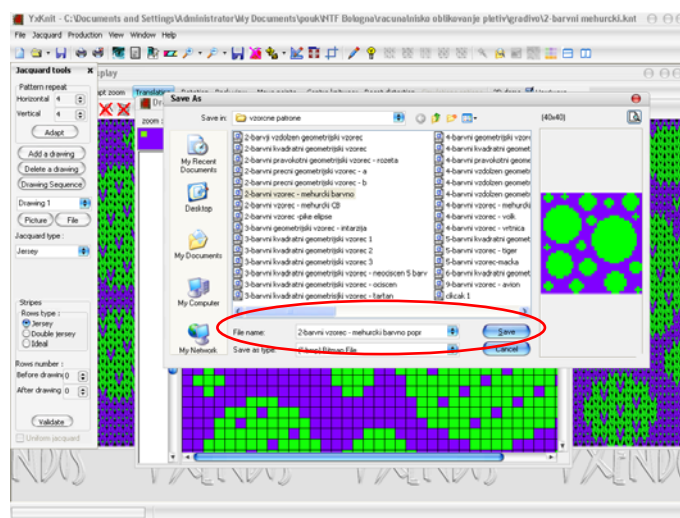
YxKnit - C:\Documents and Settings\Administrator\My Documents\pouk\NTF Bologna\racunalnisko oblikovanje pletiv\gradivo\2-barvni mehurcki.knt

File Jacquard Production View Window Help

Jacquard tools
Pattern repeat
Horizontal 4
Vertical 4
Adapt
Add a drawing
Delete a drawing
Drawing Sequence
Drawing 1
Picture File
Jacquard type :
Jersey

Stripes
Rows type :
Jersey
Double jersey
Ideal

Rows number :
Before drawing 0
After drawing 0

Validate
Uniform jacquard

isplay
pt zoom Translation
Dr
zoom

Save As
Save in: vzorcne patrone
(40x40)
My Recent Documents
Desktop
My Documents
My Computer
My Network

2-barvni vzdolzen geometrijski vzorec
2-barvni kvadratni geometrijski vzorec
2-barvni pravokotni geometrijski vzorec - rozeta
2-barvni precni geometrijski vzorec - a
2-barvni precni geometrijski vzorec - b
2-barvni vzorec - mehurcki barvno
2-barvni vzorec - mehurcki CB
2-barvni vzorec -pike elipse
3-barvni geometrijski vzorec - intarzija
3-barvni kvadratni geometrijski vzorec 1
3-barvni kvadratni geometrijski vzorec 2
3-barvni kvadratni geometrijski vzorec 3
3-barvni kvadratni geometrijski vzorec - neociscen 5 barv
3-barvni kvadratni geometrijski vzorec - ociscen
3-barvni kvadratni geometrijski vzorec - tartan
4-barvni vzdolzen geometrijski vzorec
4-barvni kvadratni geomet
4-barvni kvadratni geomet
4-barvni pravokotni geomet
4-barvni vzdolzen geomet
4-barvni vzdolzen geomet
4-barvni vzorec - mehurck
4-barvni vzorec - volk
4-barvni vzorec - vrtnica
5-barvni kvadratni geomet
5-barvni vzorec - tiger
6-barvni vzorec-macka
6-barvni kvadratni geomet
9-barvni vzorec - avion
clkcak 1

File name: 2-barvni vzorec - mehurcki barvno popr
Save as type: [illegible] Bitmap File
Save
Cancel